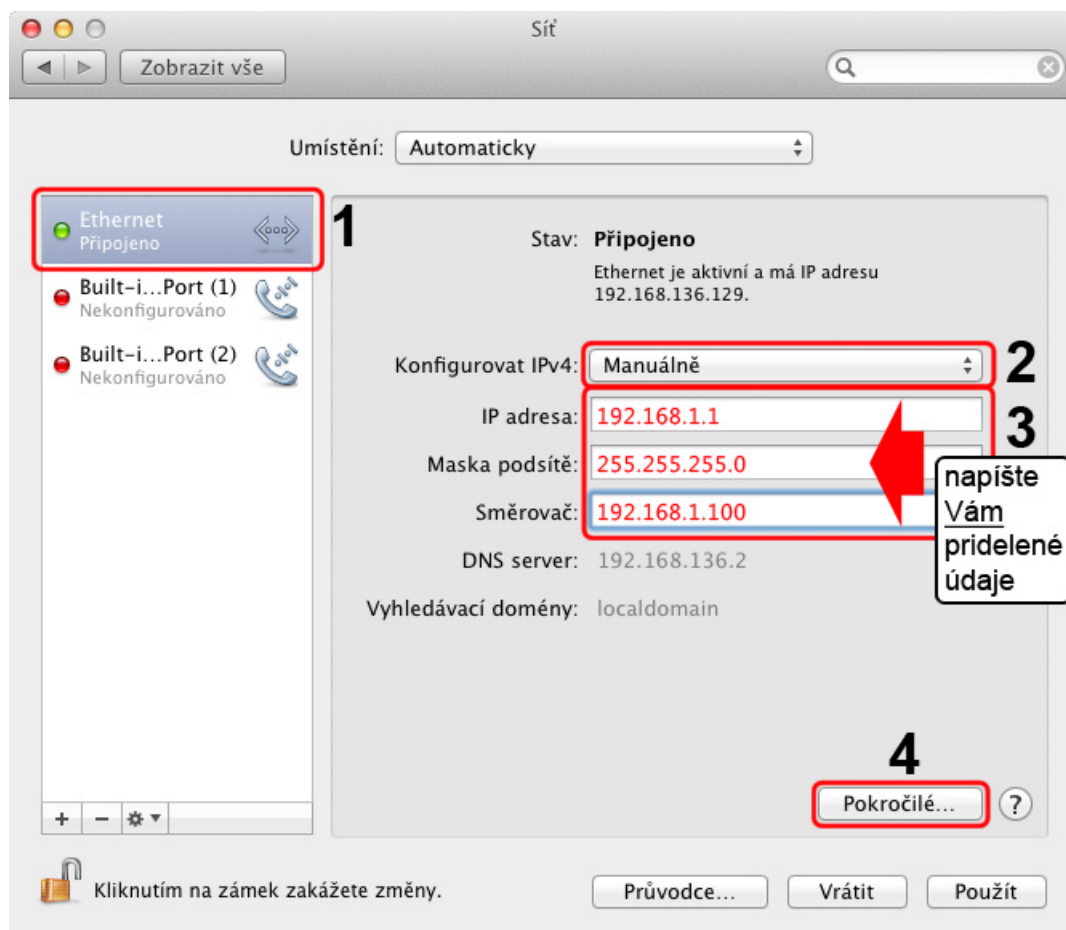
Síť

Zobrazit vše

Umístění: Automaticky

Ethernet
Připojeno

1

Built-i...Port (1)
Nekonfigurováno

Built-i...Port (2)
Nekonfigurováno

Stav: Připojeno

Ethernet je aktivní a má IP adresu 192.168.136.129.

Konfigurovat IPv4: Manuálně

2

IP adresa: 192.168.1.1

3

Maska podsítě: 255.255.255.0

Směrovač: 192.168.1.100

napíšte Vám pridelené údaje

DNS server: 192.168.136.2

Vyhledávací domény: localdomain

4

Pokročilé...

?

+ −

Kliknutím na zámek zakážete změny.

Průvodce...

Vrátit

Použít